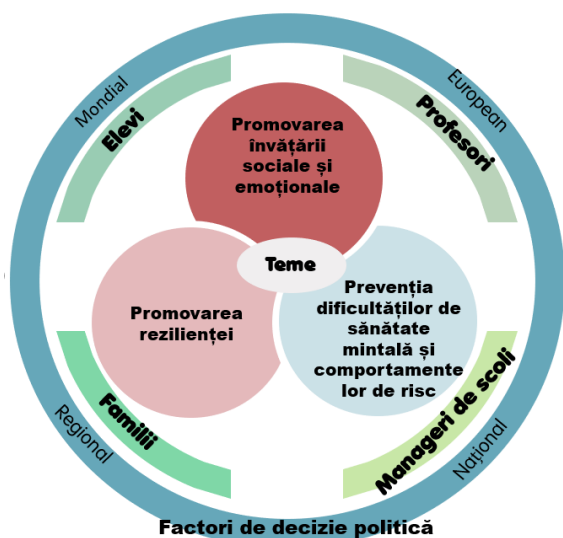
Mondial

European

Regional

Național

Elevi

Profesori

Familii

Manageri de școli

Promovarea învățării sociale și emoționale

Teme

Promovarea rezilienței

Prevenția dificultăților de sănătate mintală și comportamentelor de risc

Factori de decizie politică